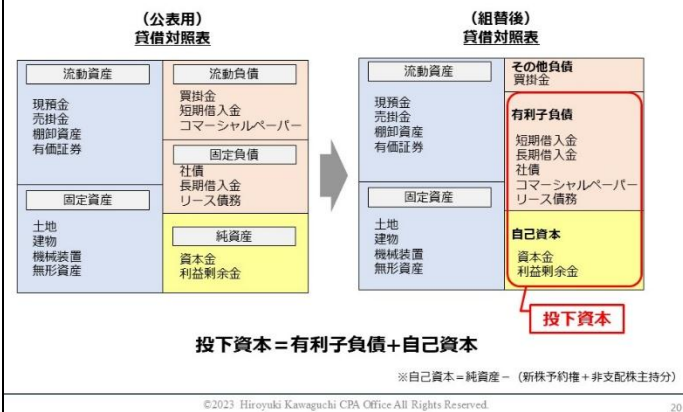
（公表用）
貸借対照表

流動資産
現預金
売掛金
棚卸資産
有価証券

固定資産
土地
建物
機械装置
無形資産

流動負債
買掛金
短期借入金
コマーシャルペーパー

固定負債
社債
長期借入金
リース債務

純資産
資本金
利益剰余金

（組替後）
貸借対照表

流動資産
現預金
売掛金
棚卸資産
有価証券

固定資産
土地
建物
機械装置
無形資産

その他負債
買掛金

有利子負債
短期借入金
長期借入金
社債
コマーシャルペーパー
リース債務

自己資本
資本金
利益剰余金

投下資本

投下資本＝有利子負債+自己資本

※自己資本＝純資産－（新株予約権＋非支配株主持分）

©2023 Hiroyuki Kawaguchi CPA Office All Rights Reserved.

20